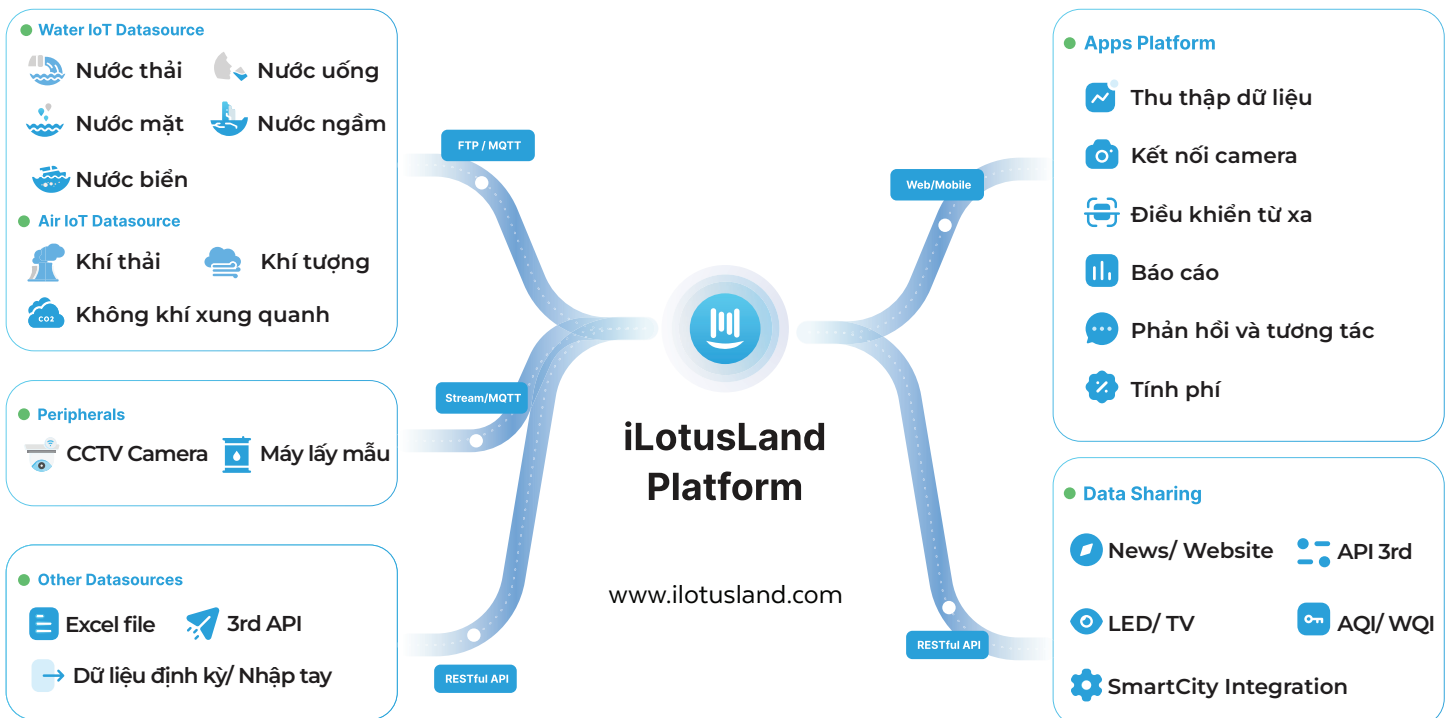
Water IoT Datasource

Nước thải
Nước uống
Nước mặt
Nước ngầm
Nước biển

Air IoT Datasource

Khí thải
Khí tượng
Không khí xung quanh

Peripherals

CCTV Camera
Máy lấy mẫu

Other Datasources

Excel file
3rd API
Dữ liệu định kỳ/ Nhập tay

FTP / MQTT

Stream/MQTT

RESTful API

iLotusLand Platform

www.ilotusland.com

Web/Mobile

RESTful API

Apps Platform

Thu thập dữ liệu
Kết nối camera
Điều khiển từ xa
Báo cáo
Phản hồi và tương tác
Tính phí

Data Sharing

News/ Website
API 3rd
LED/ TV
AQI/ WQI
SmartCity Integration